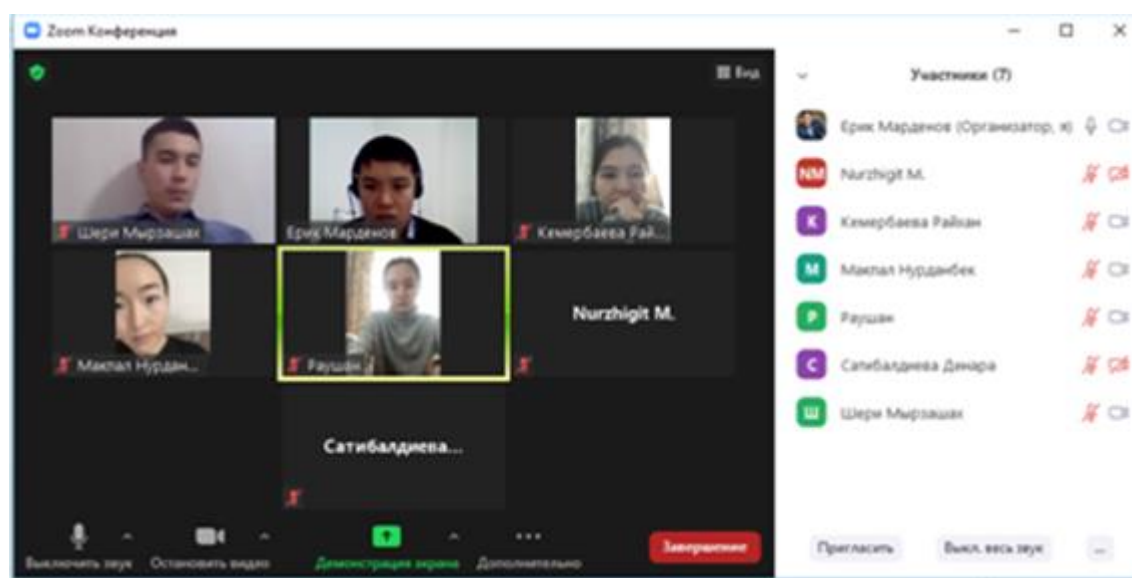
Zoom Конференция

Вид

Шери Мырзашах

Ерик Марденов

Кемербаева Рай...

Макпал Нурдан...

Раушан

Nurzhigit M.

Сатибалдиева...

Выключить звук

Остановить видео

Демонстрация экрана

Дополнительно

Завершение

Участники (7)

Ерик Марденов (Организатор, я)

NM Nurzhigit M.

К Кемербаева Райхан

М Макпал Нурданбек

Р Раушан

С Сатибалдиева Динара

Ш Шери Мырзашах

Пригласить

Выкл. весь звук

...